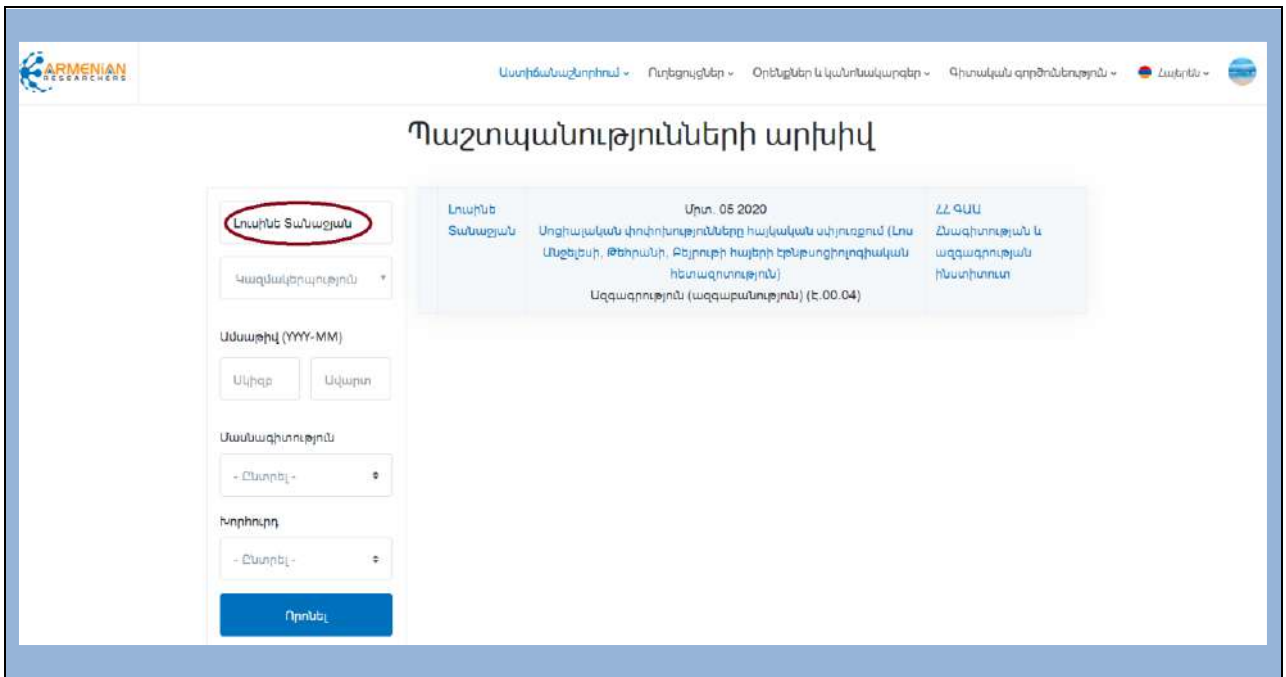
ARMENIAN RESEARCHERS

Աստիճանաշնորհում ⌄ Ուղեցույցներ ⌄ Օրենքներ և կանոնակարգեր ⌄ Գիտական գործունեություն ⌄ Հայերեն ⌄

Պաշտպանությունների արխիվ

Լուսինե Տանաջյան

Կազմակերպություն

Ամսաթիվ (YYYY-MM)

Սկիզբ

Ավարտ

Մասնագիտություն

- Ընտրել -

Խորհուրդ

- Ընտրել -

Որոնել

| Լուսինե Տանաջյան | Մրտ. 05 2020 Սոցիալական փոփոխությունները հայկական սփյուռքում (Լոս Անջելեսի, Թեհրանի, Բեյրութի հայերի էթնոսոցիոլոգիական հետազոտություն) Ազգագրություն (ազգաբանություն) (Է.00.04) | ՀՀ ԳԱԱ Հնագիտության և ազգագրության ինստիտուտ |